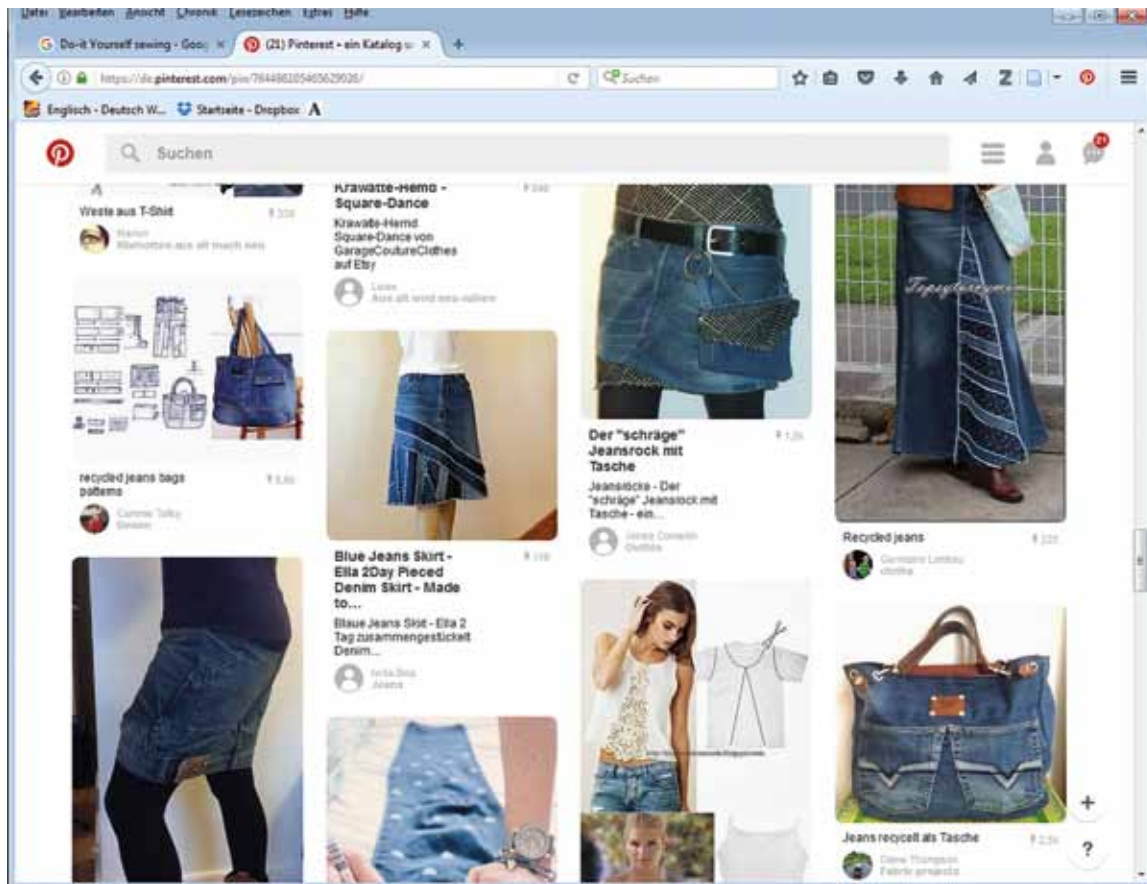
Datei Bearbeiten Ansicht Chronik Lesezeichen Extras Hilfe

Do-it Yourself sewing - Goo ×
(21) Pinterest - ein Katalog ×
+

https://de.pinterest.com/pin/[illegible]/
Suchen

Englisch - Deutsch W... Startseite - Dropbox

Suchen

21

Weste aus T-Shit
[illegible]

recycled jeans bags patterns
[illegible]

Krawatte-Hemd - Square-Dance
Krawatte-Hemd Square-Dance von GarageCoutureClothes auf Etsy
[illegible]

Blue Jeans Skirt - Ella 2Day Pieced Denim Skirt - Made to...
Blaue Jeans Skirt - Ella 2 Tag zusammengestickelt Denim...
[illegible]

Der "schräge" Jeansrock mit Tasche
Jeansröcke - Der "schräge" Jeansrock mit Tasche - ein...
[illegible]

Recycled jeans
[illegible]

Jeans recycelt als Tasche
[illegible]

+
?